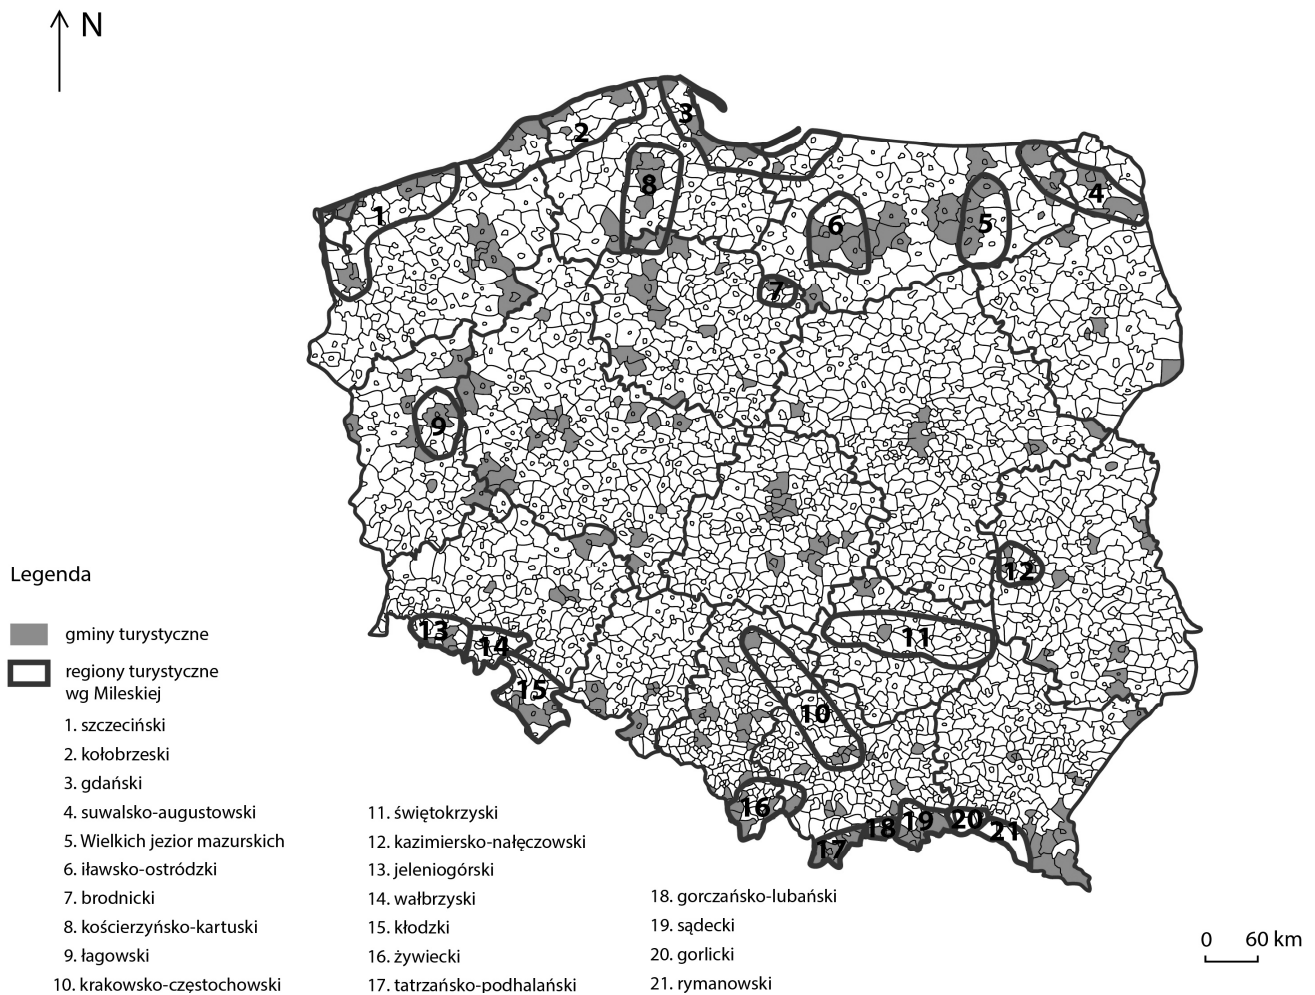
N

1
2
3
4
5
6
7
8
9
10
11
12
13
14
15
16
17
18
19
20
21

Legenda

gminy turystyczne

regiony turystyczne wg Mileskiej

1. szczeciński
2. kołobrzeski
3. gdański
4. suwalsko-augustowski
5. Wielkich jezior mazurskich
6. iławsko-ostródzki
7. brodnicki
8. kościerzyńsko-kartuski
9. łagowski
10. krakowsko-częstochowski

11. świętokrzyski
12. kazimiersko-nałęczowski
13. jeleniogórski
14. wałbrzyski
15. kłodzki
16. żywiecki
17. tatrzańsko-podhalański

18. gorczańsko-lubański
19. sądecki
20. gorlicki
21. rymanowski

0 60 km